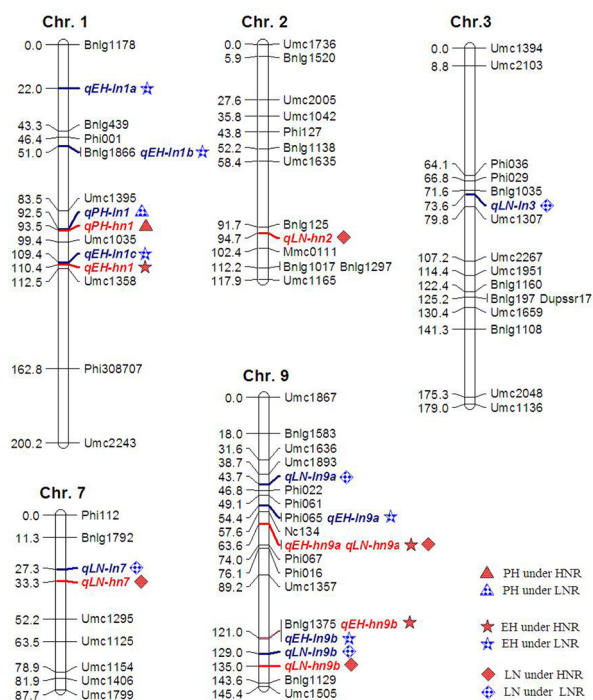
Chr. 1

0.0 Bnlg1178
22.0 qEH-ln1a
43.3 Bnlg439
46.4 Phi001
51.0 Bnlg1866 qEH-ln1b
83.5 Umc1395
92.5 qPH-ln1
93.5 qPH-hn1
99.4 Umc1035
109.4 qEH-ln1c
110.4 qEH-hn1
112.5 Umc1358
162.8 Phi308707
200.2 Umc2243

Chr. 2

0.0 Umc1736
5.9 Bnlg1520
27.6 Umc2005
35.8 Umc1042
43.8 Phi127
52.2 Bnlg1138
58.4 Umc1635
91.7 Bnlg125
94.7 qLN-hn2
102.4 Mmc0111
112.2 Bnlg1017 Bnlg1297
117.9 Umc1165

Chr.3

0.0 Umc1394
8.8 Umc2103
64.1 Phi036
66.8 Phi029
71.6 Bnlg1035
73.6 qLN-ln3
79.8 Umc1307
107.2 Umc2267
114.4 Umc1951
122.4 Bnlg1160
125.2 Bnlg197 Dupssr17
130.4 Umc1659
141.3 Bnlg1108
175.3 Umc2048
179.0 Umc1136

Chr. 7

0.0 Phi112
11.3 Bnlg1792
27.3 qLN-ln7
33.3 qLN-hn7
52.2 Umc1295
63.5 Umc1125
78.9 Umc1154
81.9 Umc1406
87.7 Umc1799

Chr. 9

0.0 Umc1867
18.0 Bnlg1583
31.6 Umc1636
38.7 Umc1893
43.7 qLN-ln9a
46.8 Phi022
49.1 Phi061
54.4 Phi065 qEH-ln9a
57.6 Nc134
63.6 qEH-hn9a qLN-hn9a
74.0 Phi067
76.1 Phi016
89.2 Umc1357
Bnlg1375 qEH-hn9b
121.0 qEH-ln9b
129.0 qLN-ln9b
135.0 qLN-hn9b
143.6 Bnlg1129
145.4 Umc1505

PH under HNR
PH under LNR
EH under HNR
EH under LNR
LN under HNR
LN under LNR